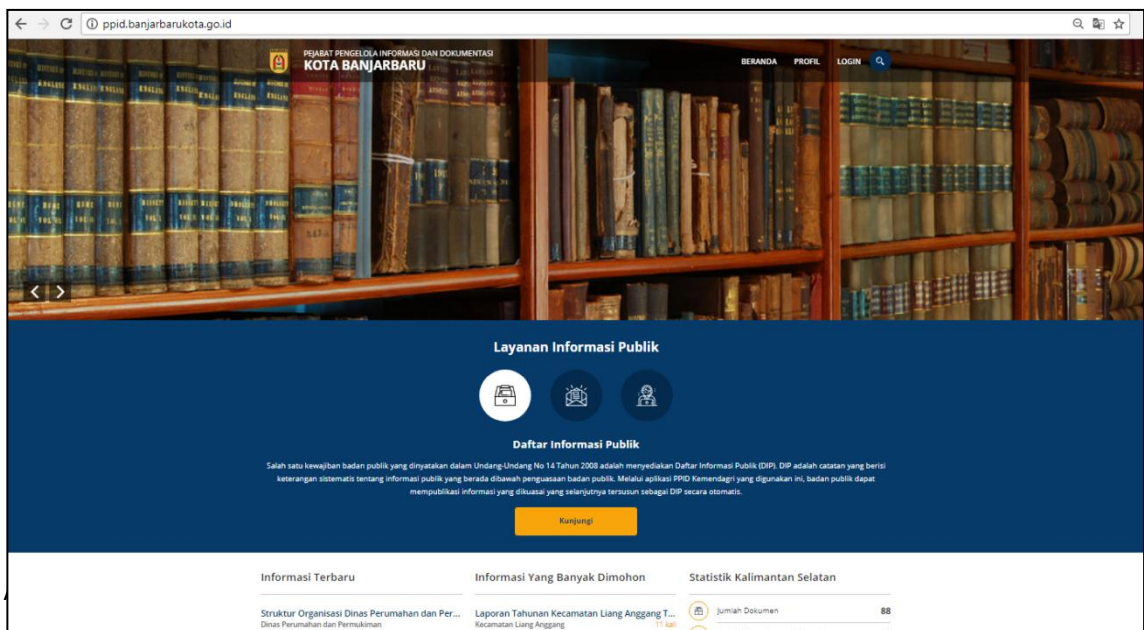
ppid.banjarbarukota.go.id

PEJABAT PENGELOLA INFORMASI DAN DOKUMENTASI
KOTA BANJARBARU

BERANDA PROFIL LOGIN

Layanan Informasi Publik

Daftar Informasi Publik

Salah satu kewajiban badan publik yang dinyatakan dalam Undang-Undang No 14 Tahun 2008 adalah menyediakan Daftar Informasi Publik (DIP). DIP adalah catatan yang berisi keterangan sistematis tentang informasi publik yang berada dibawah penguasaan badan publik. Melalui aplikasi PPID Kemendagri yang digunakan ini, badan publik dapat mempublikasi informasi yang dikuasai yang selanjutnya tersusun sebagai DIP secara otomatis.

Kunjungi

Informasi Terbaru

Struktur Organisasi Dinas Perumahan dan Per...
Dinas Perumahan dan Permukiman

Informasi Yang Banyak Dimohon

Laporan Tahunan Kecamatan Liang Anggang T...
Kecamatan Liang Anggang 11 kali

Statistik Kalimantan Selatan

Jumlah Dokumen 88